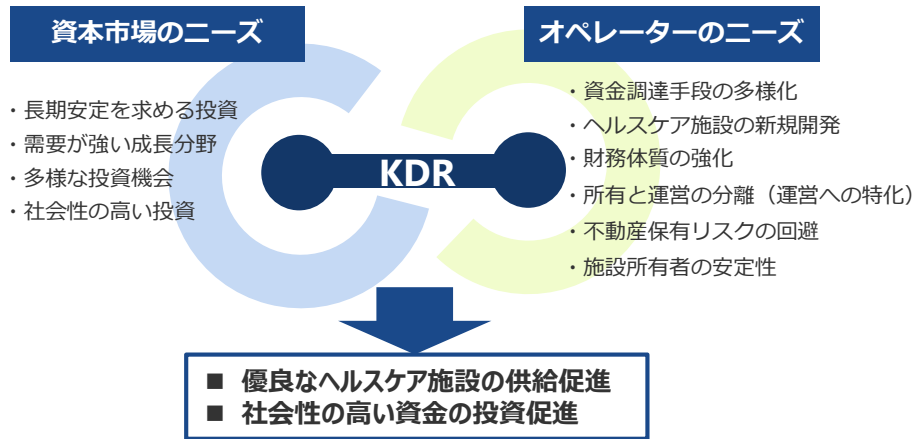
資本市場のニーズ

・長期安定を求める投資
・需要が強い成長分野
・多様な投資機会
・社会性の高い投資

オペレーターのニーズ

・資金調達手段の多様化
・ヘルスケア施設の新規開発
・財務体質の強化
・所有と運営の分離（運営への特化）
・不動産保有リスクの回避
・施設所有者の安定性

KDR

■ 優良なヘルスケア施設の供給促進
■ 社会性の高い資金の投資促進